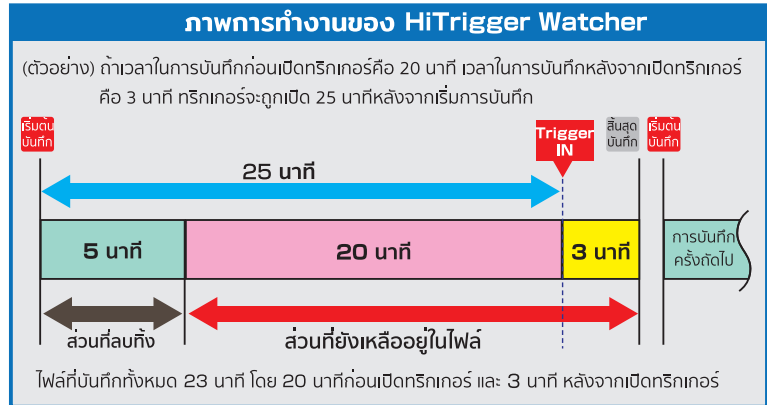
ภาพการทำงานของ HiTrigger Watcher

(ตัวอย่าง) ถ้าเวลาในการบันทึกก่อนเปิดทริกเกอร์คือ 20 นาที เวลาในการบันทึกหลังจากเปิดทริกเกอร์ คือ 3 นาที ทริกเกอร์จะถูกเปิด 25 นาทีหลังจากเริ่มการบันทึก

เริ่มต้นบันทึก

Trigger IN

สิ้นสุดบันทึก

เริ่มต้นบันทึก

25 นาที

5 นาที

20 นาที

3 นาที

การบันทึกครั้งถัดไป

ส่วนที่ลบทิ้ง

ส่วนที่ยังเหลืออยู่ในไฟล์

ไฟล์ที่บันทึกทั้งหมด 23 นาที โดย 20 นาทีก่อนเปิดทริกเกอร์ และ 3 นาที หลังจากเปิดทริกเกอร์